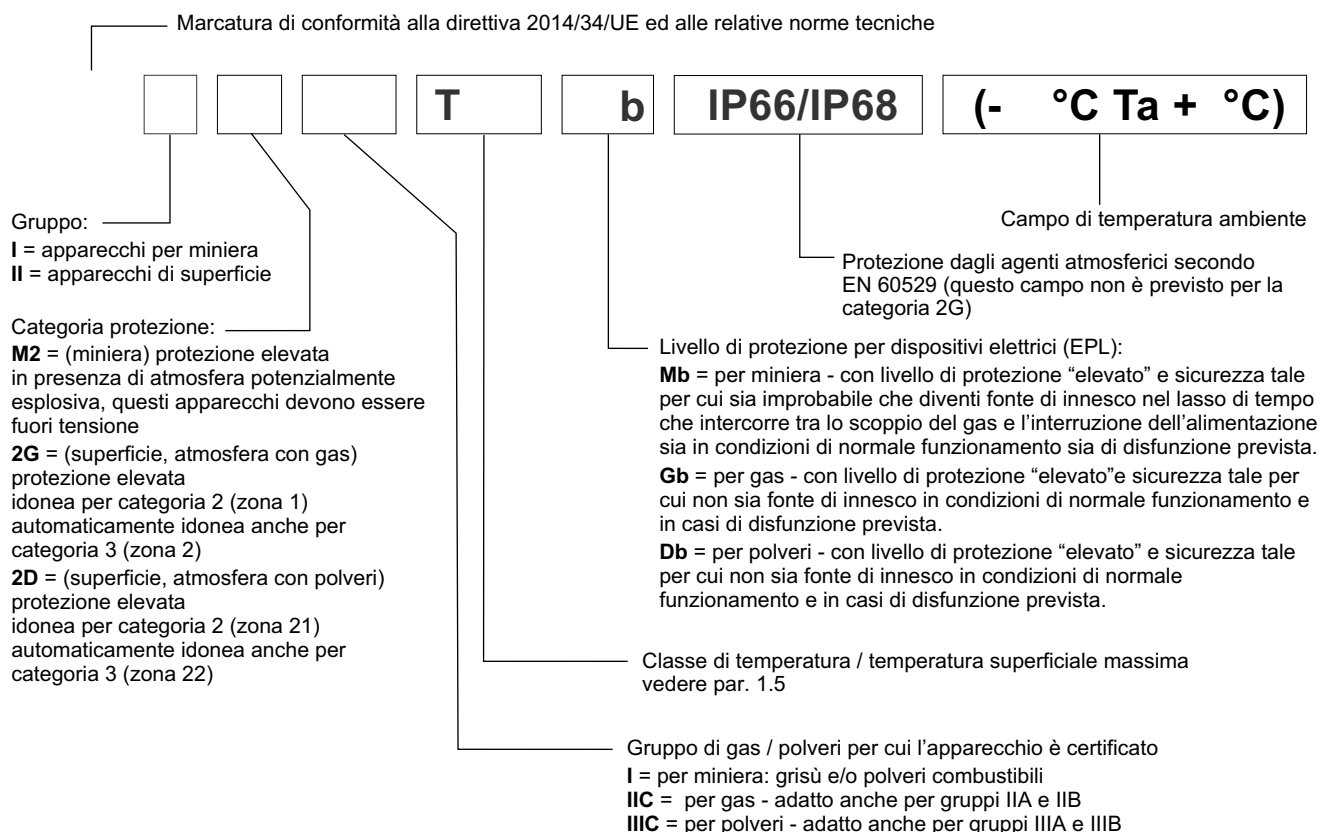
Marcatura di conformità alla direttiva 2014/34/UE ed alle relative norme tecniche

T

b

IP66/IP68

(- °C Ta + °C)

Campo di temperatura ambiente

Protezione dagli agenti atmosferici secondo EN 60529 (questo campo non è previsto per la categoria 2G)

Gruppo:
**I** = apparecchi per miniera
**II** = apparecchi di superficie

Categoria protezione:
**M2** = (miniera) protezione elevata in presenza di atmosfera potenzialmente esplosiva, questi apparecchi devono essere fuori tensione
**2G** = (superficie, atmosfera con gas) protezione elevata idonea per categoria 2 (zona 1) automaticamente idonea anche per categoria 3 (zona 2)
**2D** = (superficie, atmosfera con polveri) protezione elevata idonea per categoria 2 (zona 21) automaticamente idonea anche per categoria 3 (zona 22)

Livello di protezione per dispositivi elettrici (EPL):
**Mb** = per miniera - con livello di protezione "elevato" e sicurezza tale per cui sia improbabile che diventi fonte di innesco nel lasso di tempo che intercorre tra lo scoppio del gas e l'interruzione dell'alimentazione sia in condizioni di normale funzionamento sia di disfunzione prevista.
**Gb** = per gas - con livello di protezione "elevato"e sicurezza tale per cui non sia fonte di innesco in condizioni di normale funzionamento e in casi di disfunzione prevista.
**Db** = per polveri - con livello di protezione "elevato" e sicurezza tale per cui non sia fonte di innesco in condizioni di normale funzionamento e in casi di disfunzione prevista.

Classe di temperatura / temperatura superficiale massima vedere par. 1.5

Gruppo di gas / polveri per cui l'apparecchio è certificato
**I** = per miniera: grisù e/o polveri combustibili
**IIC** = per gas - adatto anche per gruppi IIA e IIB
**IIIC** = per polveri - adatto anche per gruppi IIIA e IIIB